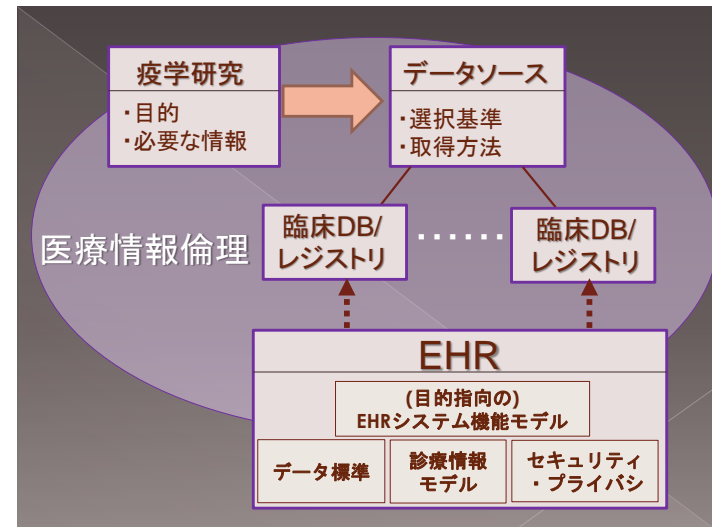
疫学研究

・目的
・必要な情報

データソース

・選択基準
・取得方法

医療情報倫理

臨床DB/レジストリ

……

臨床DB/レジストリ

EHR

(目的指向の)
EHRシステム機能モデル

データ標準

診療情報モデル

セキュリティ・プライバシ